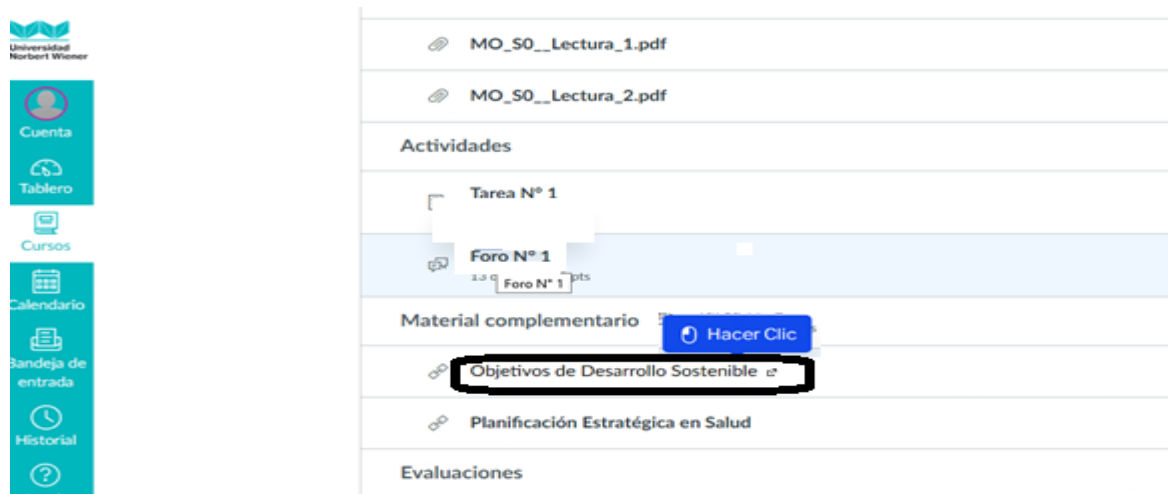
Universidad Norbert Wiener

Cuenta

Tablero

Cursos

Calendario

Bandeja de entrada

Historial

MO_S0__Lectura_1.pdf

MO_S0__Lectura_2.pdf

Actividades

Tarea N° 1

Foro N° 1

13 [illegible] pts

Foro N° 1

Material complementario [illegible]

Hacer Clic

Objetivos de Desarrollo Sostenible

Planificación Estratégica en Salud

Evaluaciones